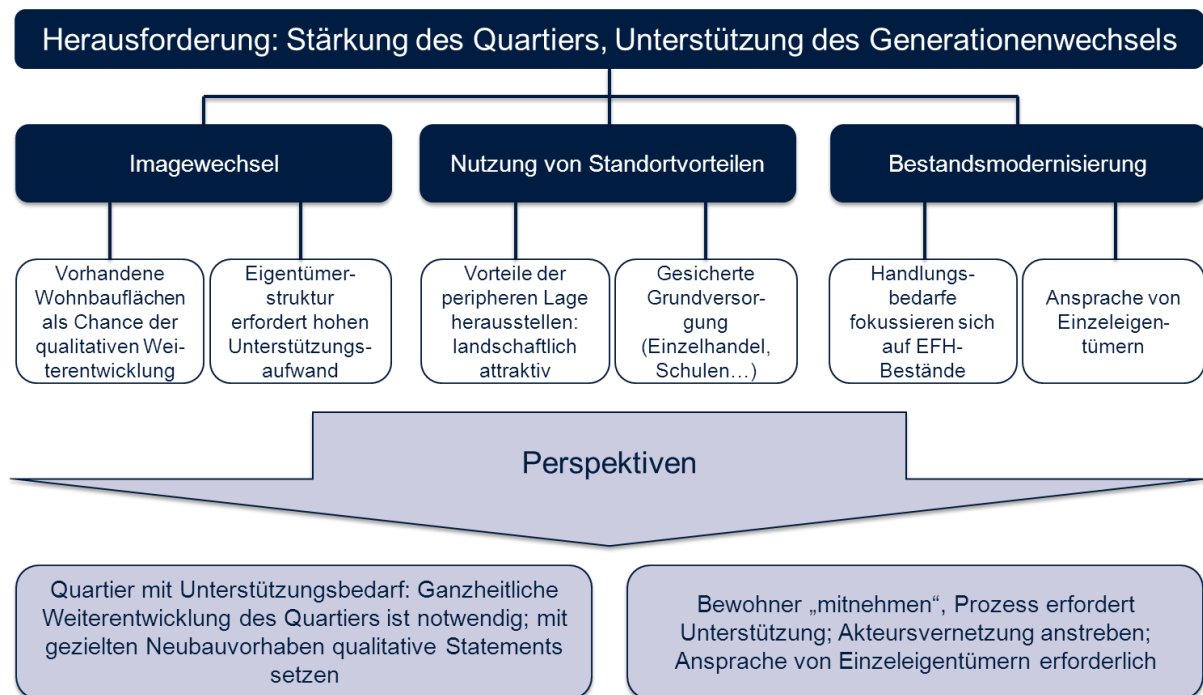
Herausforderung: Stärkung des Quartiers, Unterstützung des Generationenwechsels

Imagewechsel

Nutzung von Standortvorteilen

Bestandsmodernisierung

Vorhandene Wohnbauflächen als Chance der qualitativen Weiterentwicklung

Eigentümerstruktur erfordert hohen Unterstützungsaufwand

Vorteile der peripheren Lage herausstellen: landschaftlich attraktiv

Gesicherte Grundversorgung (Einzelhandel, Schulen…)

Handlungsbedarfe fokussieren sich auf EFH-Bestände

Ansprache von Einzeleigentümern

Perspektiven

Quartier mit Unterstützungsbedarf: Ganzheitliche Weiterentwicklung des Quartiers ist notwendig; mit gezielten Neubauvorhaben qualitative Statements setzen

Bewohner „mitnehmen“, Prozess erfordert Unterstützung; Akteursvernetzung anstreben; Ansprache von Einzeleigentümern erforderlich